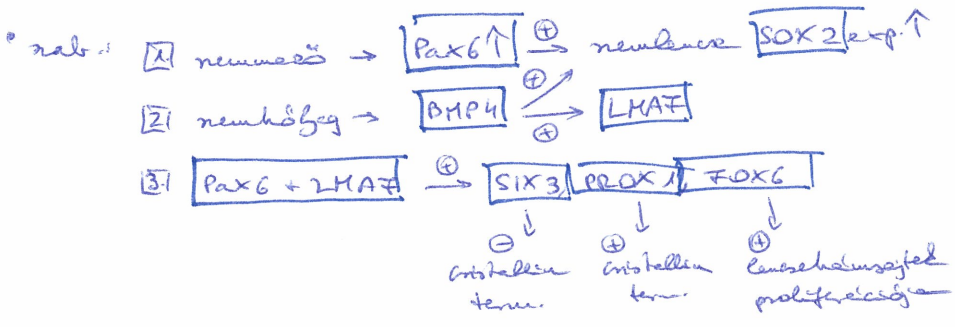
• szab.:

1. neuroectoderm → Pax6 ↑ $\oplus$→ neurlencse SOX2 exp. ↑

2. neurhólyag → BMP4 $\oplus$↗ $\oplus$→ LMAF

3. Pax6 + LMAF $\oplus$→ SIX3 PROX1 FOX6

SIX3: $\ominus$ cristallin term.

PROX1: $\oplus$ cristallin term.

FOX6: $\oplus$ lencsehámsejtek proliferációja